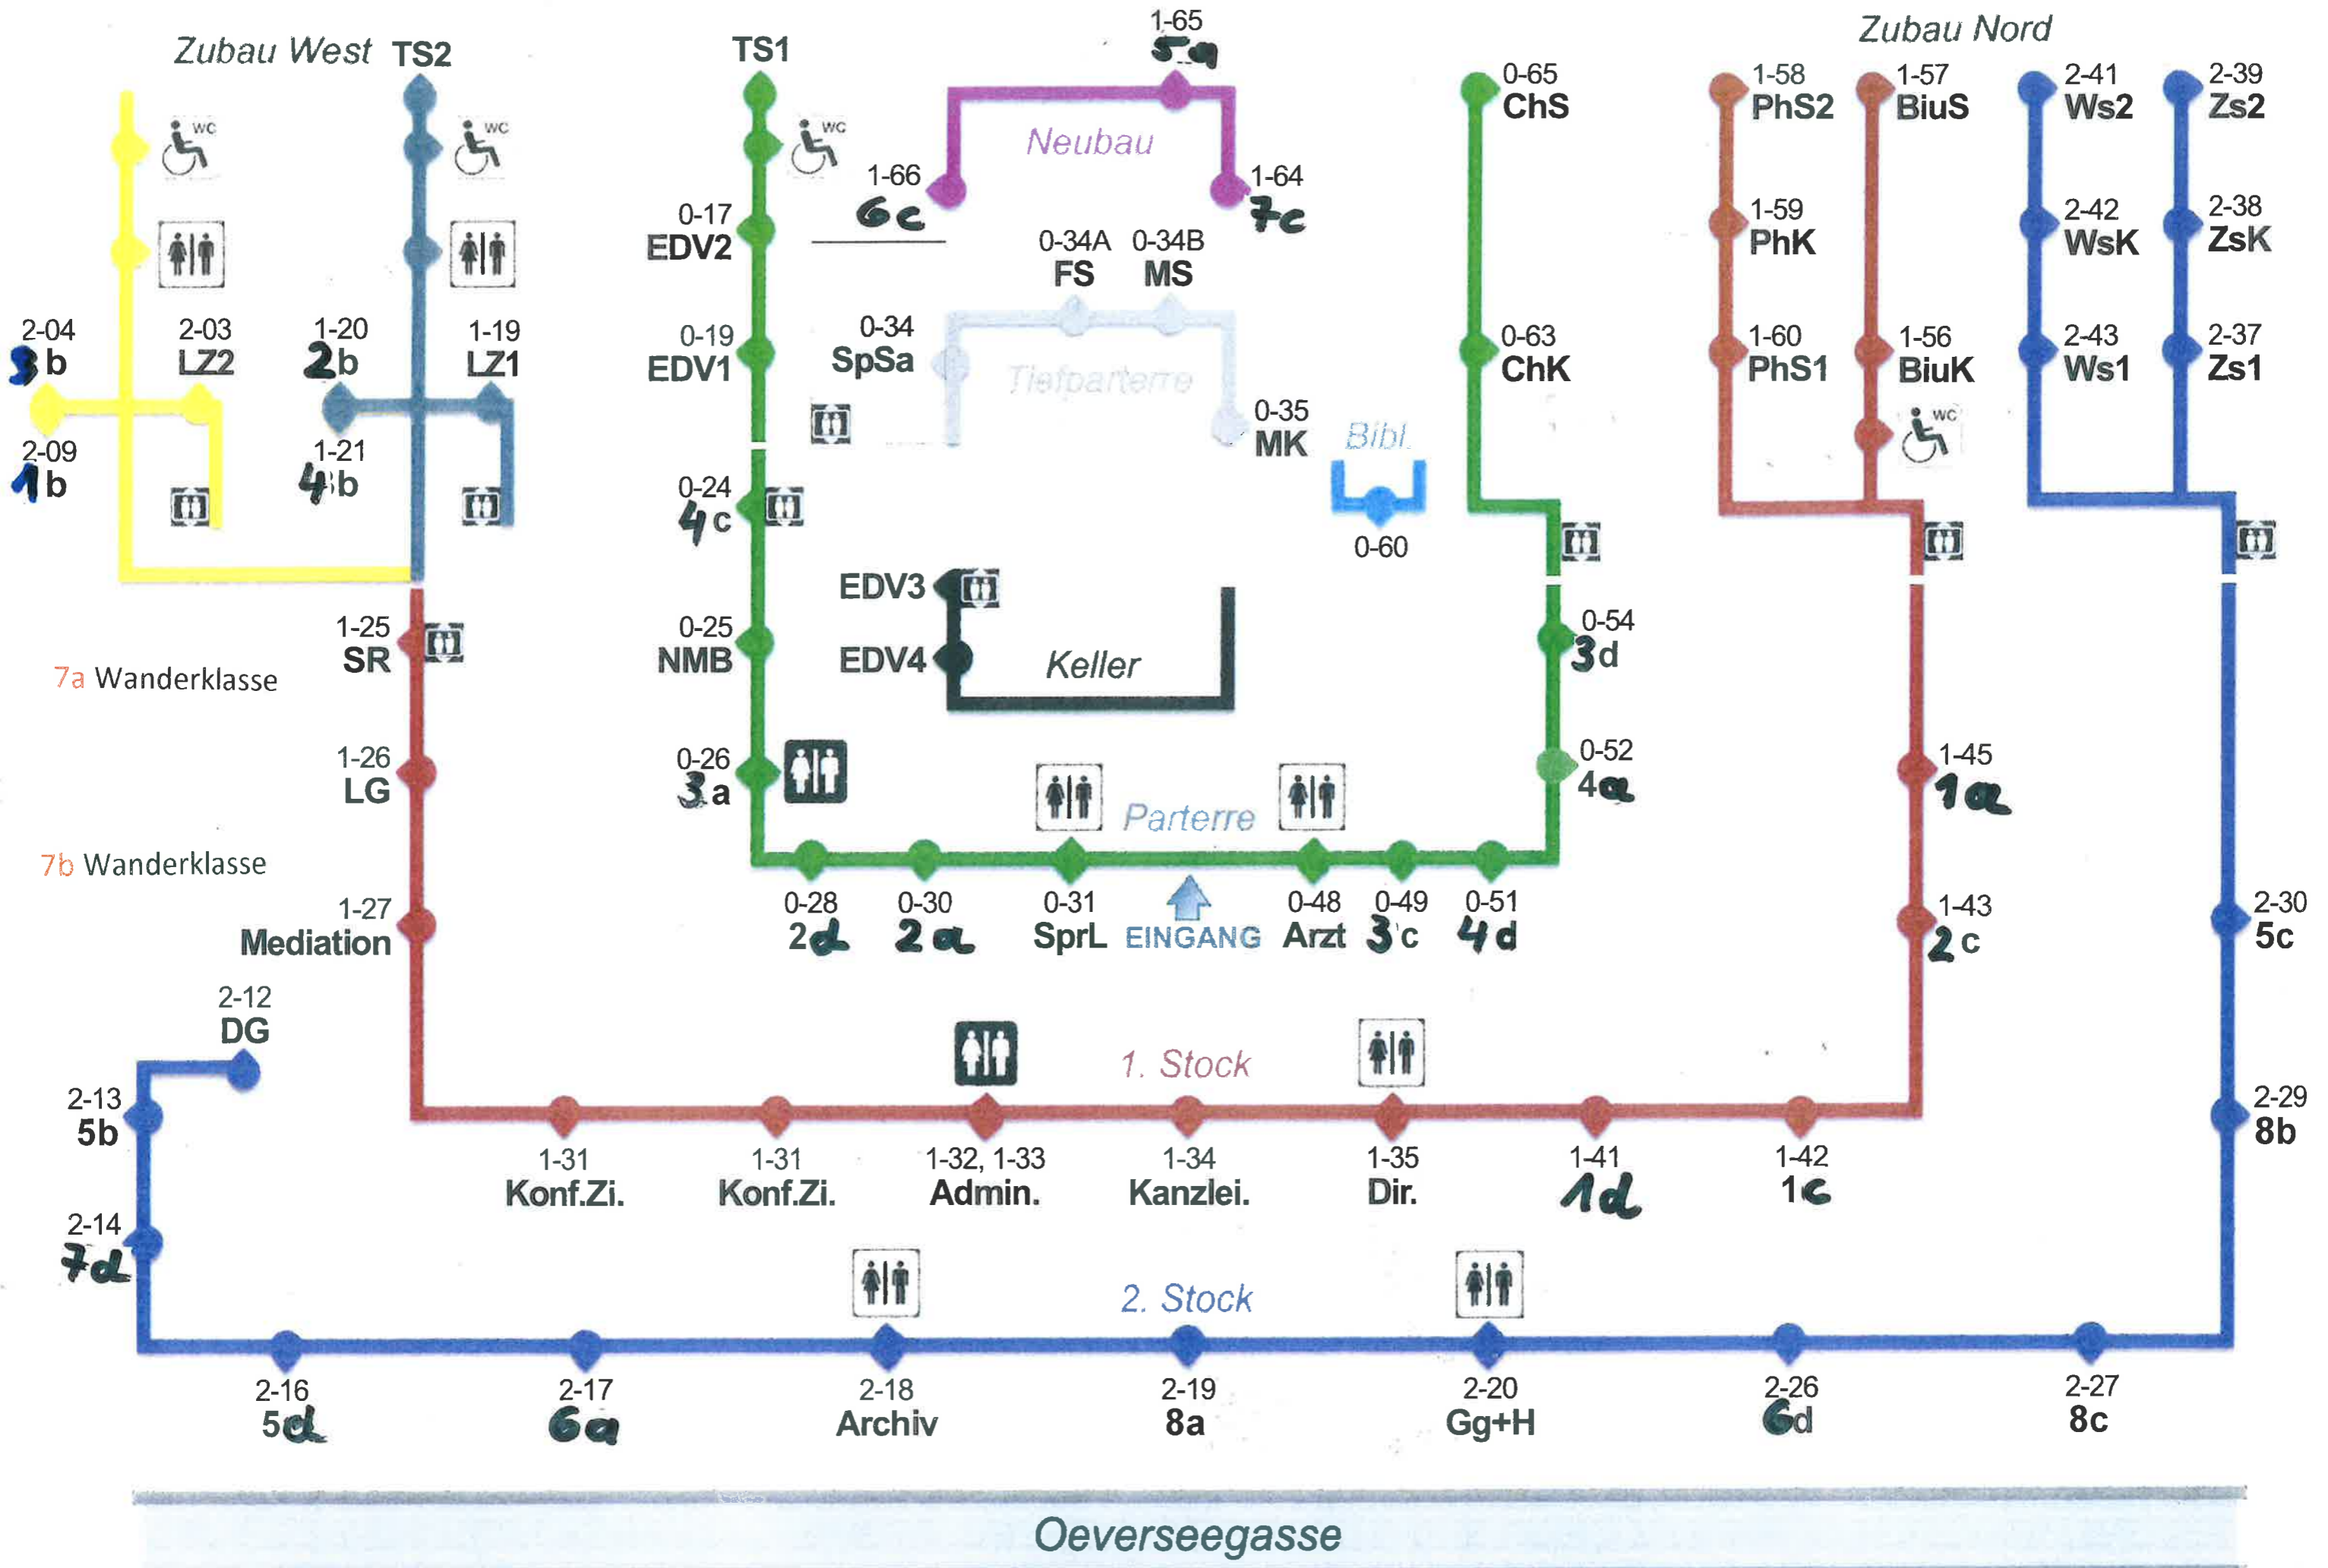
Zubau West TS2

TS1

1-65
5a

Zubau Nord

WC

WC

WC

1-66
6c

Neubau

1-64
7c

0-65
ChS

1-58
PhS2

1-57
BiuS

2-41
Ws2

2-39
Zs2

0-17
EDV2

0-34A
FS

0-34B
MS

1-59
PhK

2-42
WsK

2-38
ZsK

2-04
3b

2-03
LZ2

1-20
2b

1-19
LZ1

0-19
EDV1

0-34
SpSa

Tiefparterre

0-63
ChK

1-60
PhS1

1-56
BiuK

2-43
Ws1

2-37
Zs1

2-09
1b

1-21
4b

0-35
MK

Bibl.

WC

0-24
4c

0-60

EDV3

1-25
SR

7a Wanderklasse

0-25
NMB

EDV4

Keller

0-54
3d

1-26
LG

0-26
3a

0-52
4a

1-45
1a

Parterre

7b Wanderklasse

1-27
Mediation

0-28
2d

0-30
2a

0-31
SprL

EINGANG

0-48
Arzt

0-49
3c

0-51
4d

1-43
2c

2-30
5c

2-12
DG

1. Stock

2-13
5b

2-29
8b

1-31
Konf.Zi.

1-31
Konf.Zi.

1-32, 1-33
Admin.

1-34
Kanzlei.

1-35
Dir.

1-41
1d

1-42
1c

2-14
7d

2. Stock

2-16
5d

2-17
6a

2-18
Archiv

2-19
8a

2-20
Gg+H

2-26
6d

2-27
8c

Oeverseegasse